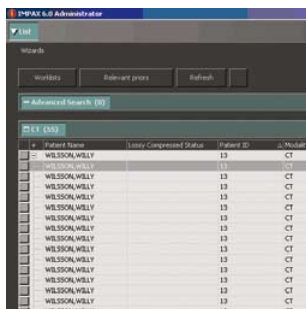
IMPAX 6.0 Administrator

List

Wizards

Worklists | Relevant priors | Refresh

Advanced Search (0)

CT (55)

| | + | Patient Name | Lossy Compressed Status | Patient ID | Modalit |
|---|---|---|---|---|---|
| | − | WILSSON,WILLY | | 13 | CT |
| | | WILSSON,WILLY | | 13 | CT |
| | | WILSSON,WILLY | | 13 | CT |
| | | WILSSON,WILLY | | 13 | CT |
| | | WILSSON,WILLY | | 13 | CT |
| | | WILSSON,WILLY | | 13 | CT |
| | | WILSSON,WILLY | | 13 | CT |
| | | WILSSON,WILLY | | 13 | CT |
| | | WILSSON,WILLY | | 13 | CT |
| | | WILSSON,WILLY | | 13 | CT |
| | | WILSSON,WILLY | | 13 | CT |
| | | WILSSON,WILLY | | 13 | CT |
| | | WILSSON,WILLY | | 13 | CT |
| | | WILSSON,WILLY | | 13 | CT |
| | | WILSSON,WILLY | | 13 | CT |
| | | WILSSON,WILLY | | 13 | CT |
| | | WILSSON,WILLY | | 13 | CT |
| | | WILSSON,WILLY | | 13 | CT |
| | | WILSSON,WILLY | | 13 | CT |